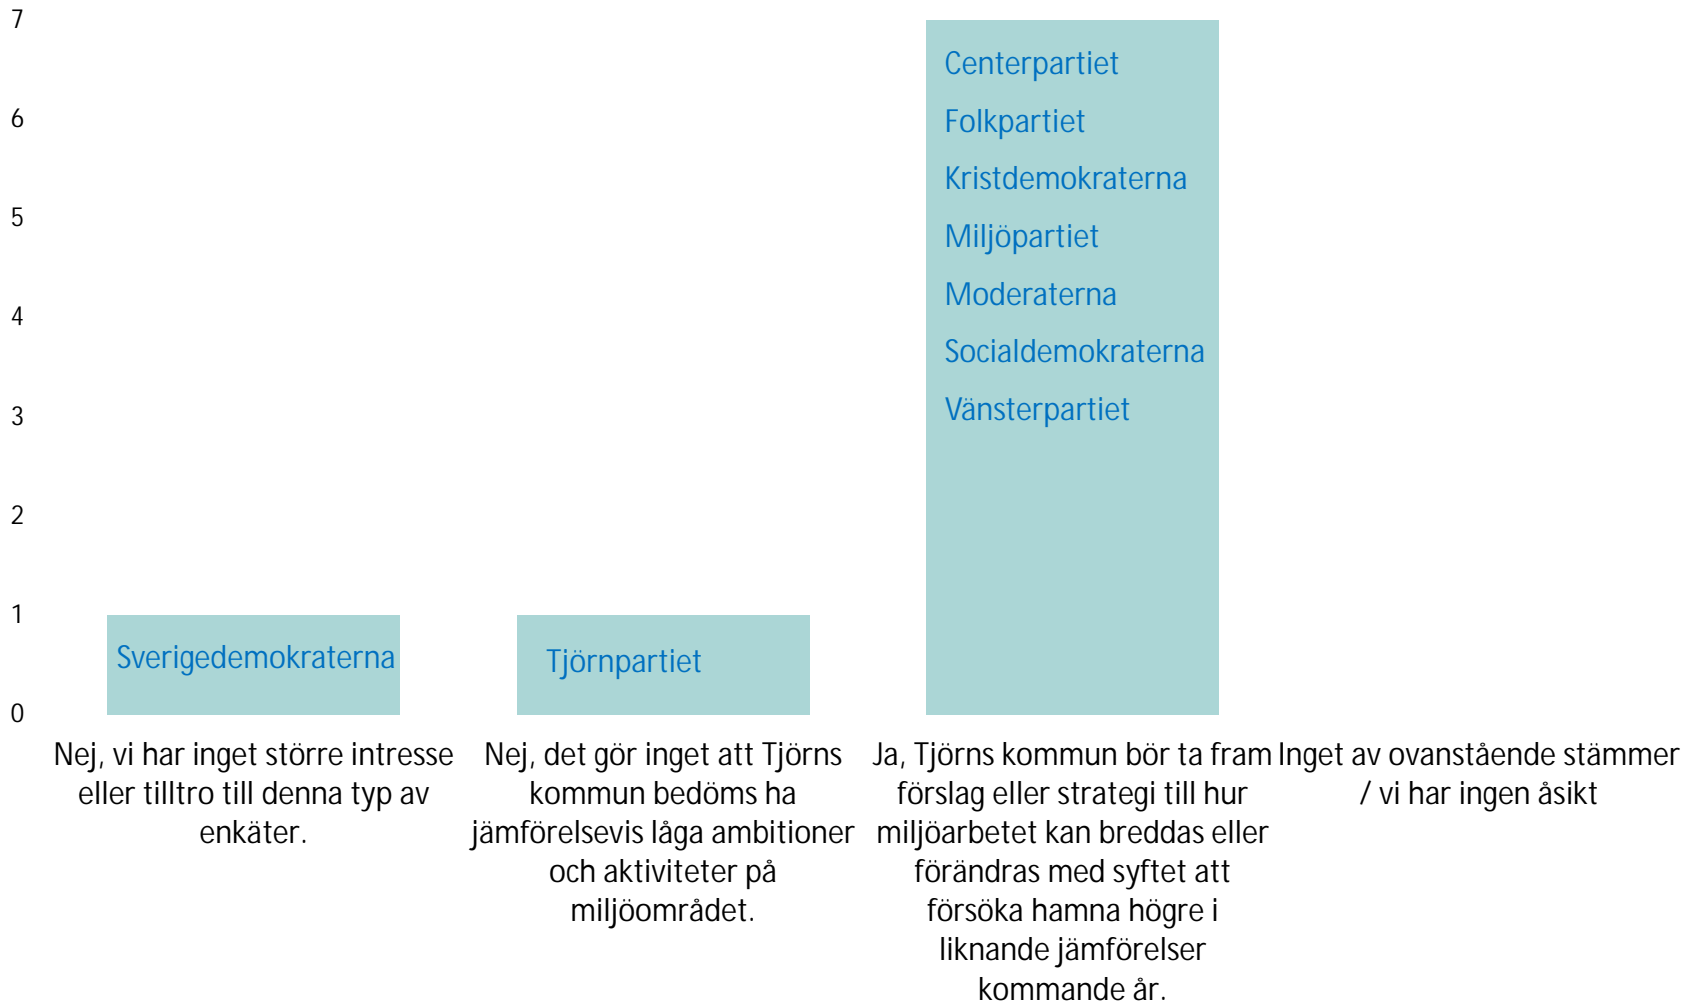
7
6
5
4
3
2
1
0

Sverigedemokraterna

Tjörnpartiet

Centerpartiet
Folkpartiet
Kristdemokraterna
Miljöpartiet
Moderaterna
Socialdemokraterna
Vänsterpartiet

Nej, vi har inget större intresse eller tilltro till denna typ av enkäter.

Nej, det gör inget att Tjörns kommun bedöms ha jämförelsevis låga ambitioner och aktiviteter på miljöområdet.

Ja, Tjörns kommun bör ta fram förslag eller strategi till hur miljöarbetet kan breddas eller förändras med syftet att försöka hamna högre i liknande jämförelser kommande år.

Inget av ovanstående stämmer / vi har ingen åsikt